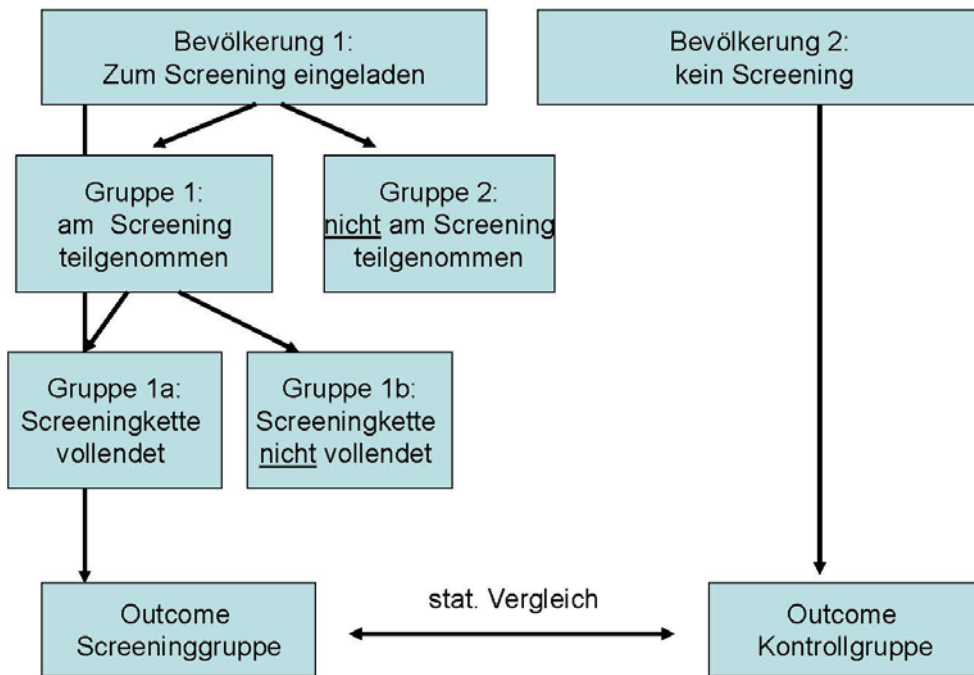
Bevölkerung 1:
Zum Screening eingeladen

Bevölkerung 2:
kein Screening

Gruppe 1:
am Screening
teilgenommen

Gruppe 2:
nicht am Screening
teilgenommen

Gruppe 1a:
Screeningkette
vollendet

Gruppe 1b:
Screeningkette
nicht vollendet

Outcome
Screeninggruppe

stat. Vergleich

Outcome
Kontrollgruppe